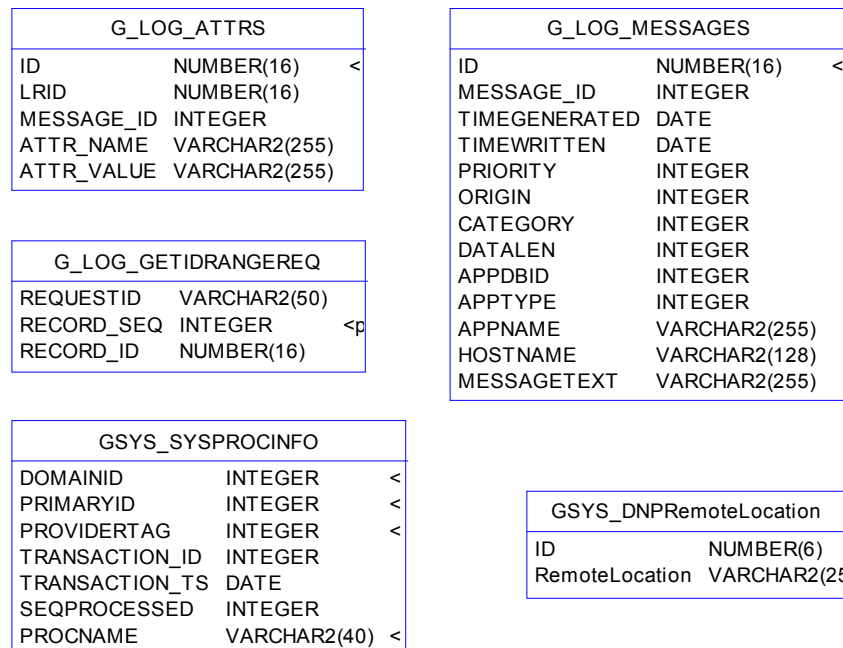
| G_LOG_ATTRS | | |
|---|---|---|
| ID | NUMBER(16) | < |
| LRID | NUMBER(16) | |
| MESSAGE_ID | INTEGER | |
| ATTR_NAME | VARCHAR2(255) | |
| ATTR_VALUE | VARCHAR2(255) | |

| G_LOG_MESSAGES | | |
|---|---|---|
| ID | NUMBER(16) | < |
| MESSAGE_ID | INTEGER | |
| TIMEGENERATED | DATE | |
| TIMEWRITTEN | DATE | |
| PRIORITY | INTEGER | |
| ORIGIN | INTEGER | |
| CATEGORY | INTEGER | |
| DATALEN | INTEGER | |
| APPDBID | INTEGER | |
| APPTYPE | INTEGER | |
| APPNAME | VARCHAR2(255) | |
| HOSTNAME | VARCHAR2(128) | |
| MESSAGETEXT | VARCHAR2(255) | |

| G_LOG_GETIDRANGEREQ | | |
|---|---|---|
| REQUESTID | VARCHAR2(50) | |
| RECORD_SEQ | INTEGER | <p |
| RECORD_ID | NUMBER(16) | |

| GSYS_SYSPROCINFO | | |
|---|---|---|
| DOMAINID | INTEGER | < |
| PRIMARYID | INTEGER | < |
| PROVIDERTAG | INTEGER | < |
| TRANSACTION_ID | INTEGER | |
| TRANSACTION_TS | DATE | |
| SEQPROCESSED | INTEGER | |
| PROCNAME | VARCHAR2(40) | < |

| GSYS_DNPRemoteLocation | |
|---|---|
| ID | NUMBER(6) |
| RemoteLocation | VARCHAR2(25 |